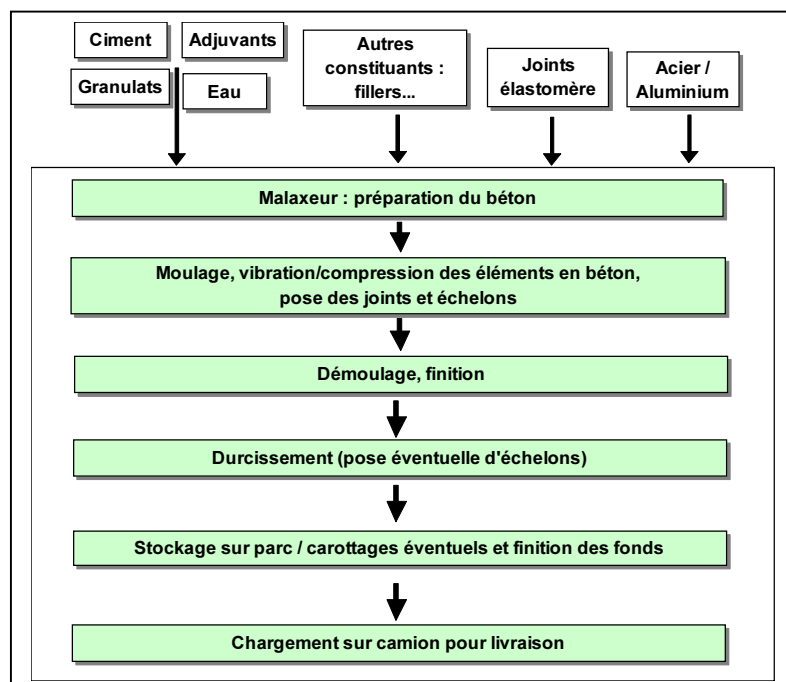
Ciment

Adjuvants

Granulats

Eau

Autres constituants : fillers...

Joints élastomère

Acier / Aluminium

Malaxeur : préparation du béton

Moulage, vibration/compression des éléments en béton, pose des joints et échelons

Démoulage, finition

Durcissement (pose éventuelle d'échelons)

Stockage sur parc / carottages éventuels et finition des fonds

Chargement sur camion pour livraison